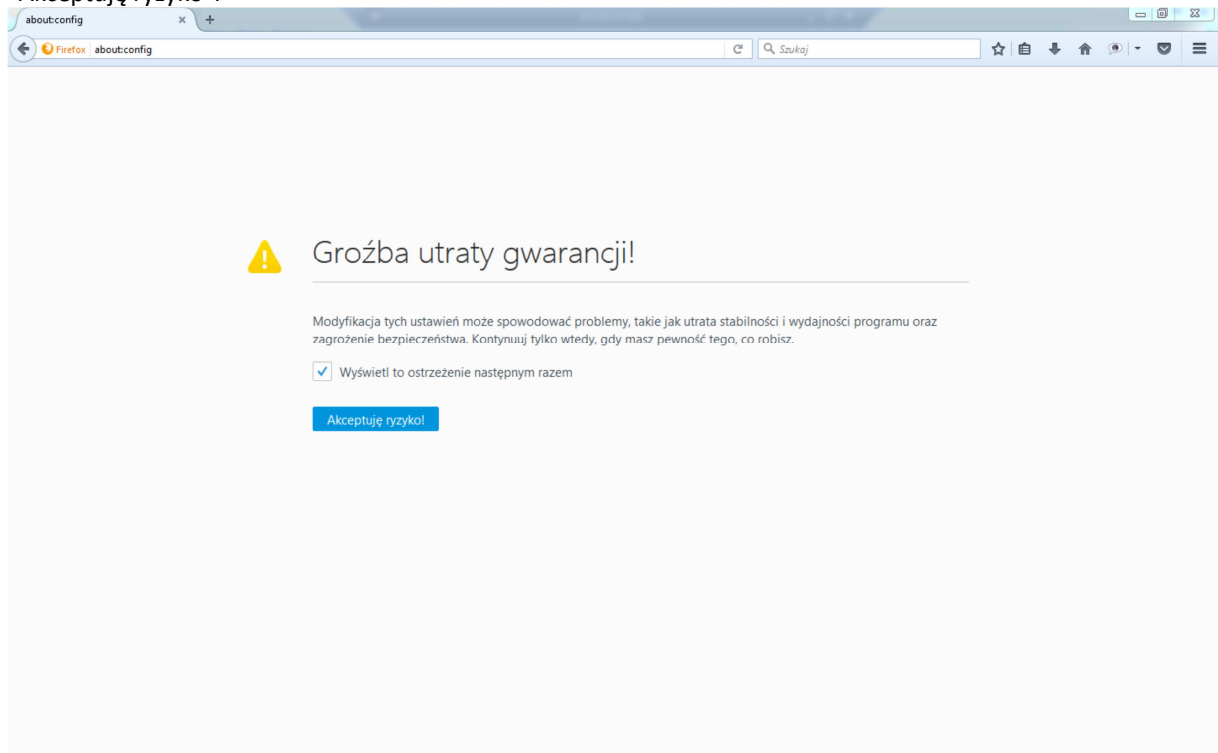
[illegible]

about:config

Firefox about:config

Szukaj

Groźba utraty gwarancji!

Modyfikacja tych ustawień może spowodować problemy, takie jak utrata stabilności i wydajności programu oraz zagrożenie bezpieczeństwa. Kontynuuj tylko wtedy, gdy masz pewność tego, co robisz.

Wyświetl to ostrzeżenie następnym razem

Akceptuję ryzyko!